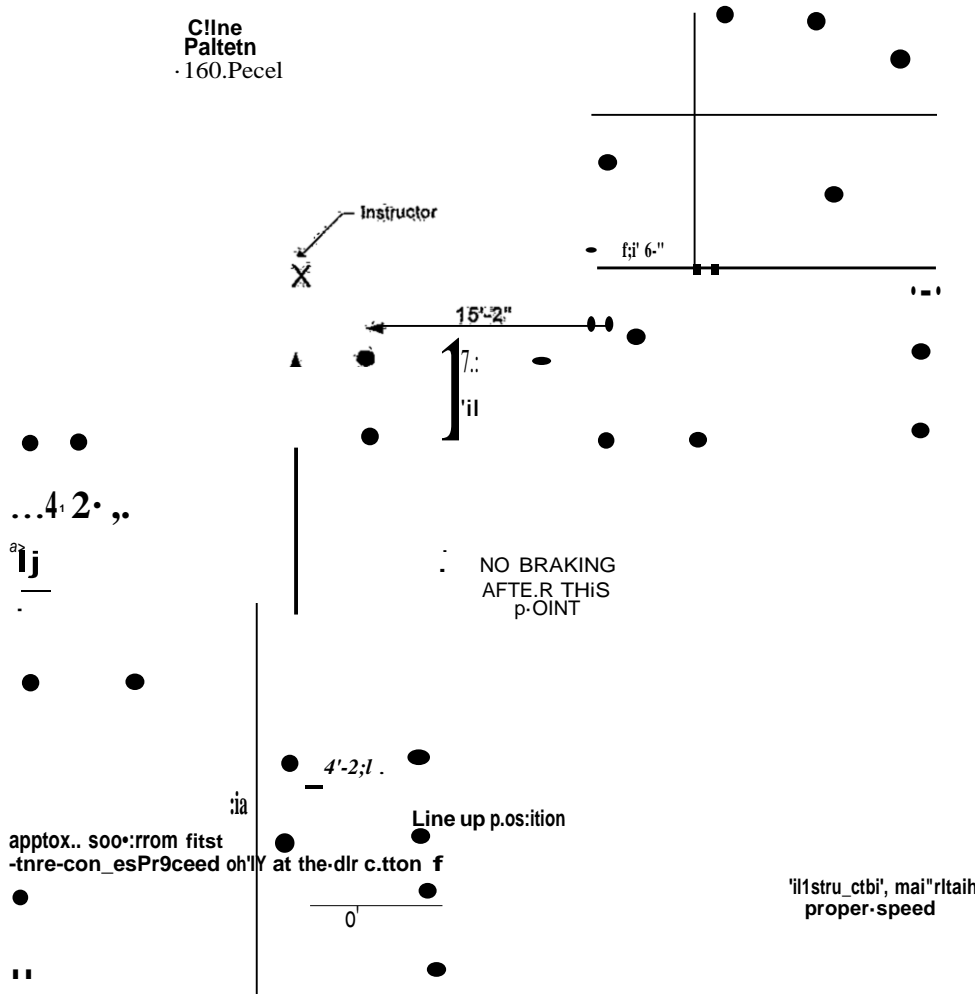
C!lne Paltetn
·160.Pecel

Instructor

X

f;i' 6-"

15'-2"

7.:

'il

...4, 2· ,.

Ij

NO BRAKING AFTE.R THiS p·OINT

4'-2;l .

:ia

Line up p.os:ition

apptox.. soo•:rrom fitst
-tnre-con_esPr9ceed oh'lY at the·dlr c.tton f

0'

'il1stru_ctbi', mai"rltaih proper·speed